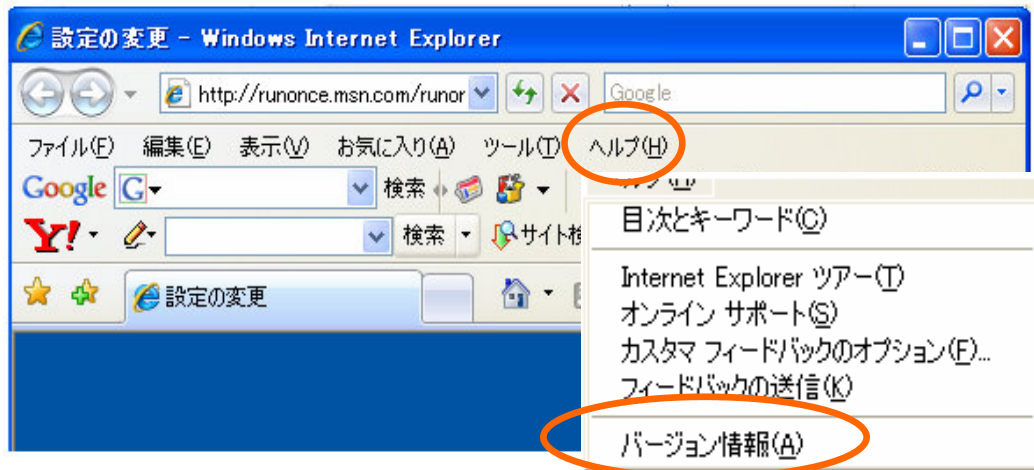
設定の変更 - Windows Internet Explorer

http://runonce.msn.com/runor

Google

ファイル(F) 編集(E) 表示(V) お気に入り(A) ツール(T) ヘルプ(H)

Google G 検索

Y! 検索 サイト検

設定の変更

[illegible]

目次とキーワード(C)

Internet Explorer ツアー(T)
オンライン サポート(S)
カスタマ フィードバックのオプション(F)...
フィードバックの送信(K)

バージョン情報(A)